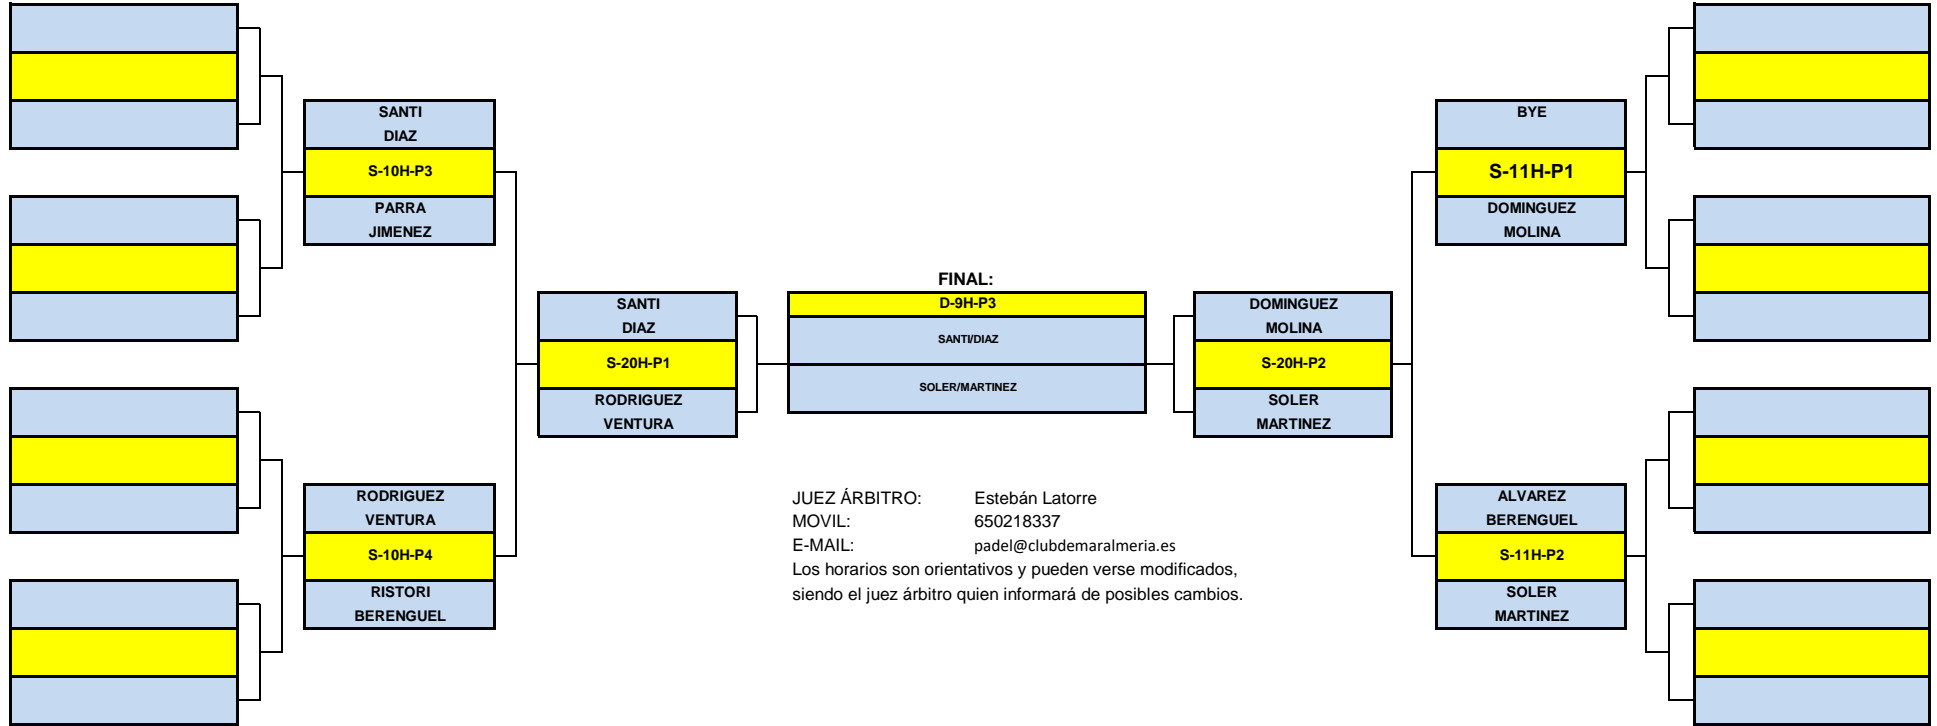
SANTI
DIAZ
S-10H-P3
PARRA
JIMENEZ

RODRIGUEZ
VENTURA
S-10H-P4
RISTORI
BERENGUEL

SANTI
DIAZ
S-20H-P1
RODRIGUEZ
VENTURA

FINAL:
D-9H-P3
SANTI/DIAZ
SOLER/MARTINEZ

DOMINGUEZ
MOLINA
S-20H-P2
SOLER
MARTINEZ

BYE
S-11H-P1
DOMINGUEZ
MOLINA

ALVAREZ
BERENGUEL
S-11H-P2
SOLER
MARTINEZ

JUEZ ÁRBITRO: Estebán Latorre
MOVIL: 650218337
E-MAIL: padel@clubdemaralmeria.es
Los horarios son orientativos y pueden verse modificados, siendo el juez árbitro quien informará de posibles cambios.